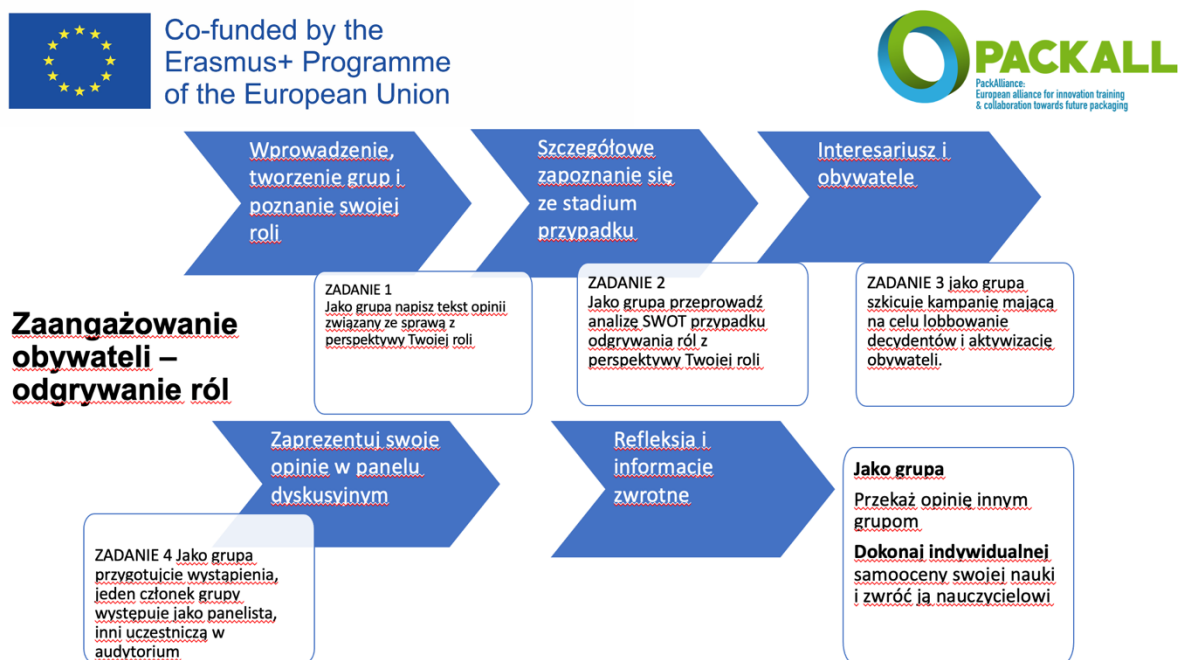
Co-funded by the Erasmus+ Programme of the European Union

PACKALL

PackAlliance: European alliance for innovation training & collaboration towards future packaging

Wprowadzenie, tworzenie grup i poznanie swojej roli

Szczegółowe zapoznanie się ze stadium przypadku

Interesariusz i obywatele

ZADANIE 1
Jako grupa napisz tekst opinii związany ze sprawą z perspektywy Twojej roli

ZADANIE 2
Jako grupa przeprowadź analizę SWOT przypadku odgrywania ról z perspektywy Twojej roli

ZADANIE 3 jako grupa szkicuje kampanię mającą na celu lobbowanie decydentów i aktywizację obywateli.

Zaangażowanie obywateli – odgrywanie ról

Zaprezentuj swoje opinie w panelu dyskusyjnym

Refleksja i informacje zwrotne

Jako grupa

Przekaż opinię innym grupom

Dokonaj indywidualnej samooceny swojej nauki i zwróć ją nauczycielowi

ZADANIE 4 Jako grupa przygotujcie wystąpienia, jeden członek grupy występuje jako panelista, inni uczestniczą w audytorium